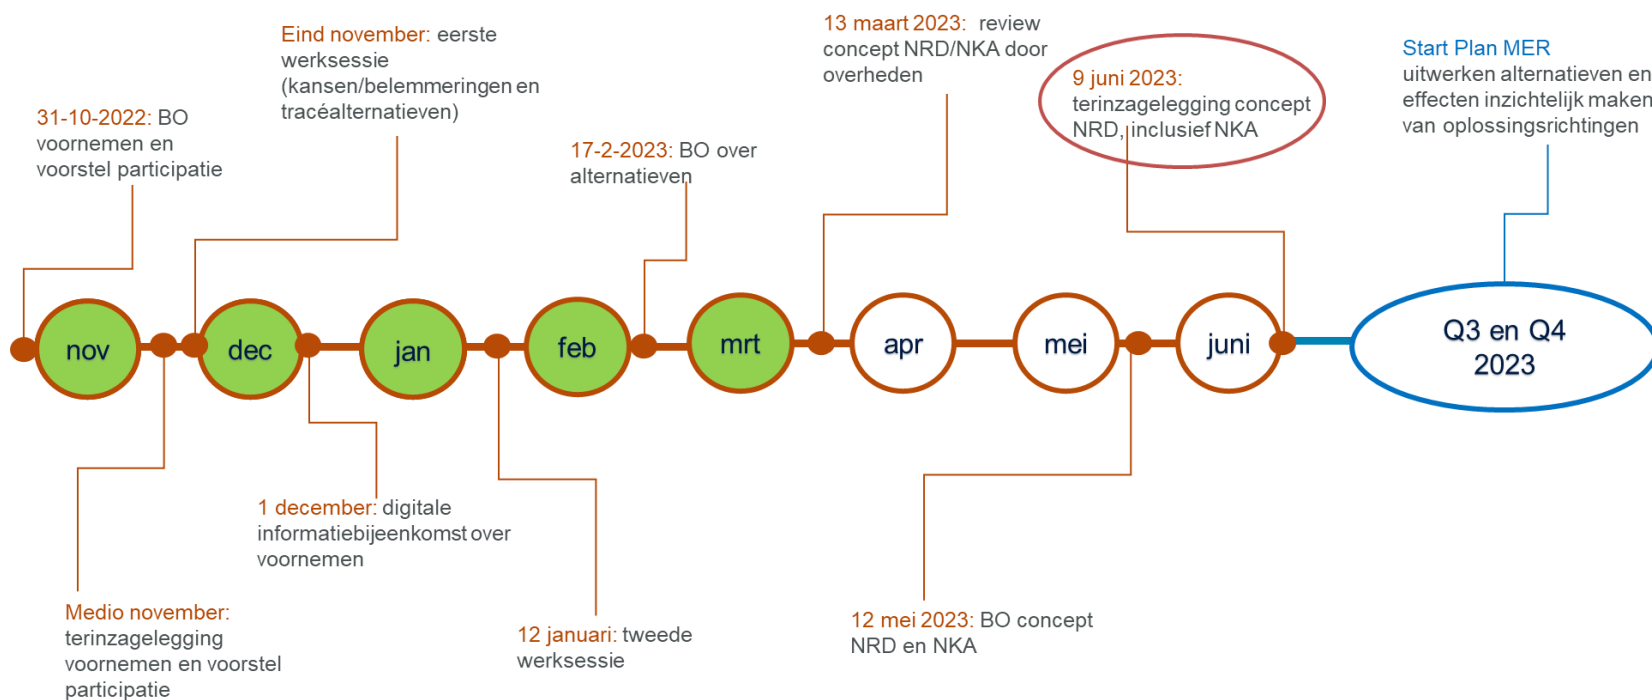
Eind november: eerste werksessie (kansen/belemmeringen en tracéalternatieven)

31-10-2022: BO voornemen en voorstel participatie

13 maart 2023: review concept NRD/NKA door overheden

17-2-2023: BO over alternatieven

9 juni 2023: terinzagelegging concept NRD, inclusief NKA

Start Plan MER uitwerken alternatieven en effecten inzichtelijk maken van oplossingsrichtingen

nov

dec

jan

feb

mrt

apr

mei

juni

Q3 en Q4 2023

1 december: digitale informatiebijeenkomst over voornemen

Medio november: terinzagelegging voornemen en voorstel participatie

12 januari: tweede werksessie

12 mei 2023: BO concept NRD en NKA